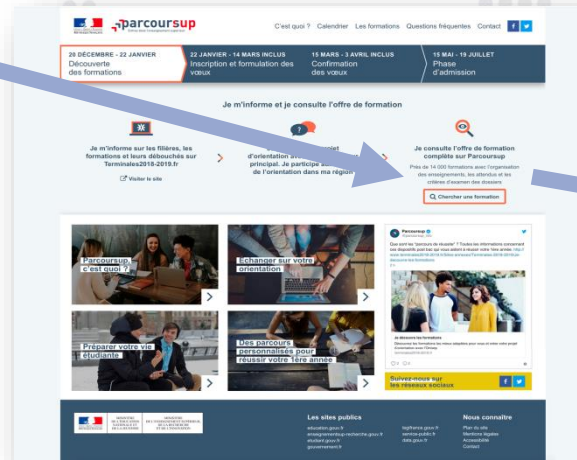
parcoursup

C'est quoi ? Calendrier Les formations Questions fréquentes Contact

20 DÉCEMBRE - 22 JANVIER
Découverte des formations

22 JANVIER - 14 MARS INCLUS
Inscription et formulation des vœux

15 MARS - 3 AVRIL INCLUS
Confirmation des vœux

15 MAI - 19 JUILLET
Phase d'admission

Je m'informe et je consulte l'offre de formation

Je m'informe sur les filières, les formations et leurs débouchés sur Terminales2018-2019.fr

Visiter le site

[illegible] d'orientation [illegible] principal. Je participe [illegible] de l'orientation dans ma région

Je consulte l'offre de formation complète sur Parcoursup

Près de 14 000 formations avec l'organisation des enseignements, les attendus et les critères d'examen des dossiers

Chercher une formation

Parcoursup, c'est quoi ?

Échanger sur votre orientation

Préparer votre vie étudiante

Des parcours personnalisés pour réussir votre 1ère année

Parcoursup

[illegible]

Je découvre les formations

Suivez-nous sur les réseaux sociaux

Les sites publics

Nous connaître